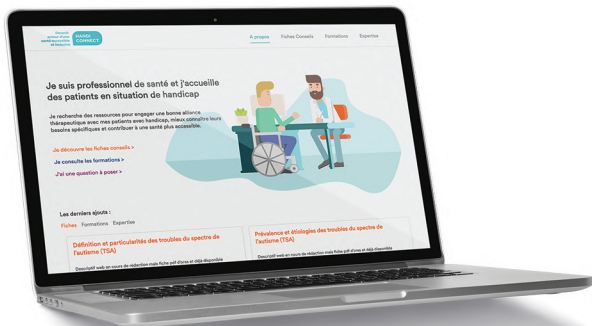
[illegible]

HANDI CONNECT

À propos Fiches Conseils Formations Expertise

Je suis professionnel de santé et j'accueille des patients en situation de handicap

Je recherche des ressources pour engager une bonne alliance thérapeutique avec mes patients avec handicap, mieux connaître leurs besoins spécifiques et contribuer à une santé plus accessible.

Je découvre les fiches conseils >

Je consulte les formations >

J'ai une question à poser >

Les derniers ajouts :

Fiches Formations Expertise

Définition et particularités des troubles du spectre de l'autisme (TSA)

Descriptif web en cours de rédaction mais fiche pdf d'ores et déjà disponible

Prévalence et étiologies des troubles du spectre de l'autisme (TSA)

Descriptif web en cours de rédaction mais fiche pdf d'ores et déjà disponible